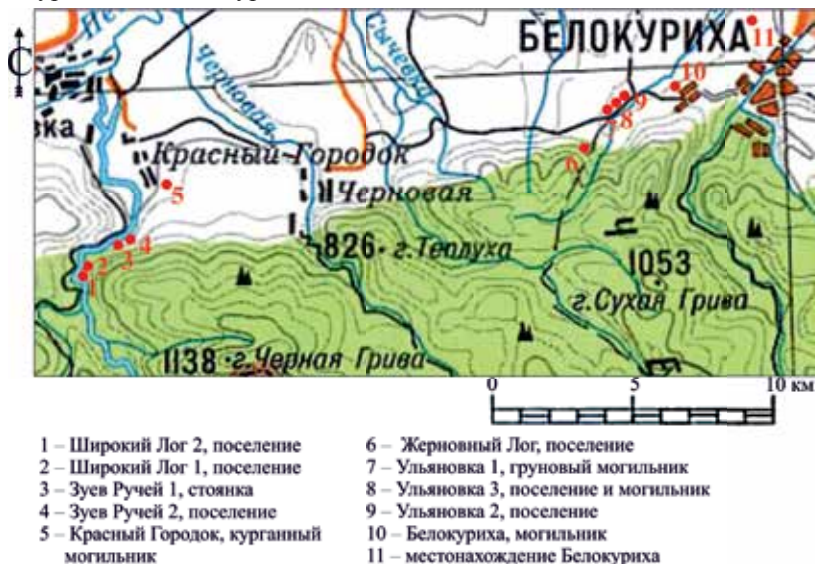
С

БЕЛОКУРИХА

Чесноковка

Черновая

Гычевка

вка

Красный Городок

Черновая

826 · г. Теплуха

1053

г. Сухая Грива

1138 · г. Черная Грива

1 2 3 4 5 6 7 8 9 10 11

0 5 10 км

1 – Широкий Лог 2, поселение
2 – Широкий Лог 1, поселение
3 – Зуев Ручей 1, стоянка
4 – Зуев Ручей 2, поселение
5 – Красный Городок, курганый могильник

6 – Жерновный Лог, поселение
7 – Ульяновка 1, груновый могильник
8 – Ульяновка 3, поселение и могильник
9 – Ульяновка 2, поселение
10 – Белокуриха, могильник
11 – местонахождение Белокуриха